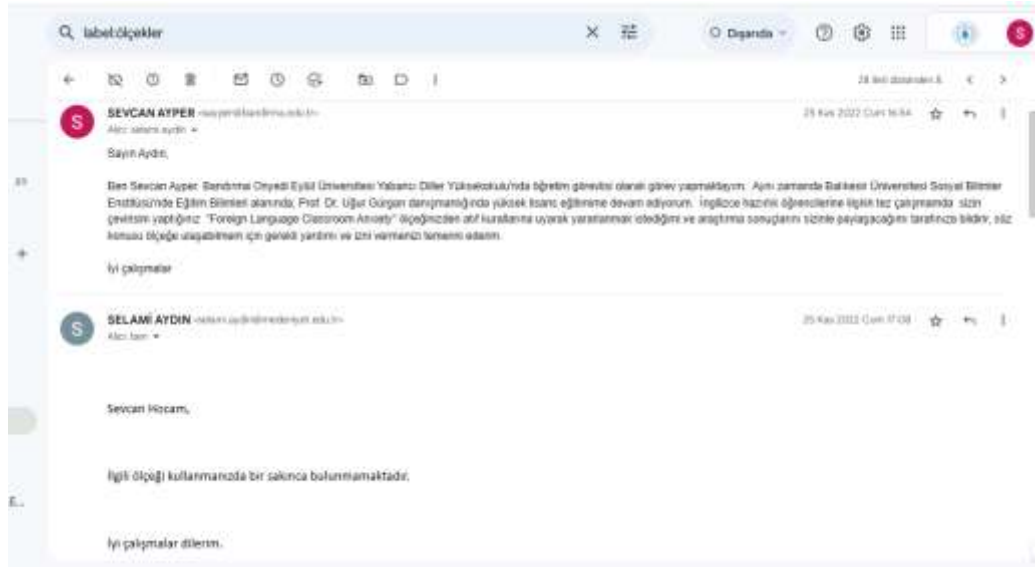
label:ölçekler

Dışarıda

28 ileti arasından 4

SEVCAN AYPER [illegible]
Alıcı: selami aydın

25 Kas 2022 Cum 16:54

Sayın Aydın,

Ben Sevcan Ayper. Bandırma Onyedi Eylül Üniversitesi Yabancı Diller Yüksekokulu'nda öğretim görevlisi olarak görev yapmaktayım. Aynı zamanda Balıkesir Üniversitesi Sosyal Bilimler Enstitüsü'nde Eğitim Bilimleri alanında; Prof. Dr. Uğur Gürgan danışmanlığında yüksek lisans eğitimime devam ediyorum. İngilizce hazırlık öğrencilerine ilişkin tez çalışmamda sizin çevirisini yaptığınız "Foreign Language Classroom Anxiety" ölçeğinizden atıf kurallarına uyarak yararlanmak istediğimi ve araştırma sonuçlarını sizinle paylaşacağımı tarafınıza bildirir, söz konusu ölçeği ulaşabilmem için gerekli yardımı ve izni vermenizi temenni ederim.

İyi çalışmalar

SELAMİ AYDIN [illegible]
Alıcı: ben

25 Kas 2022 Cum 17:08

Sevcan Hocam,

İlgili ölçeği kullanmanızda bir sakınca bulunmamaktadır.

İyi çalışmalar dilerim.